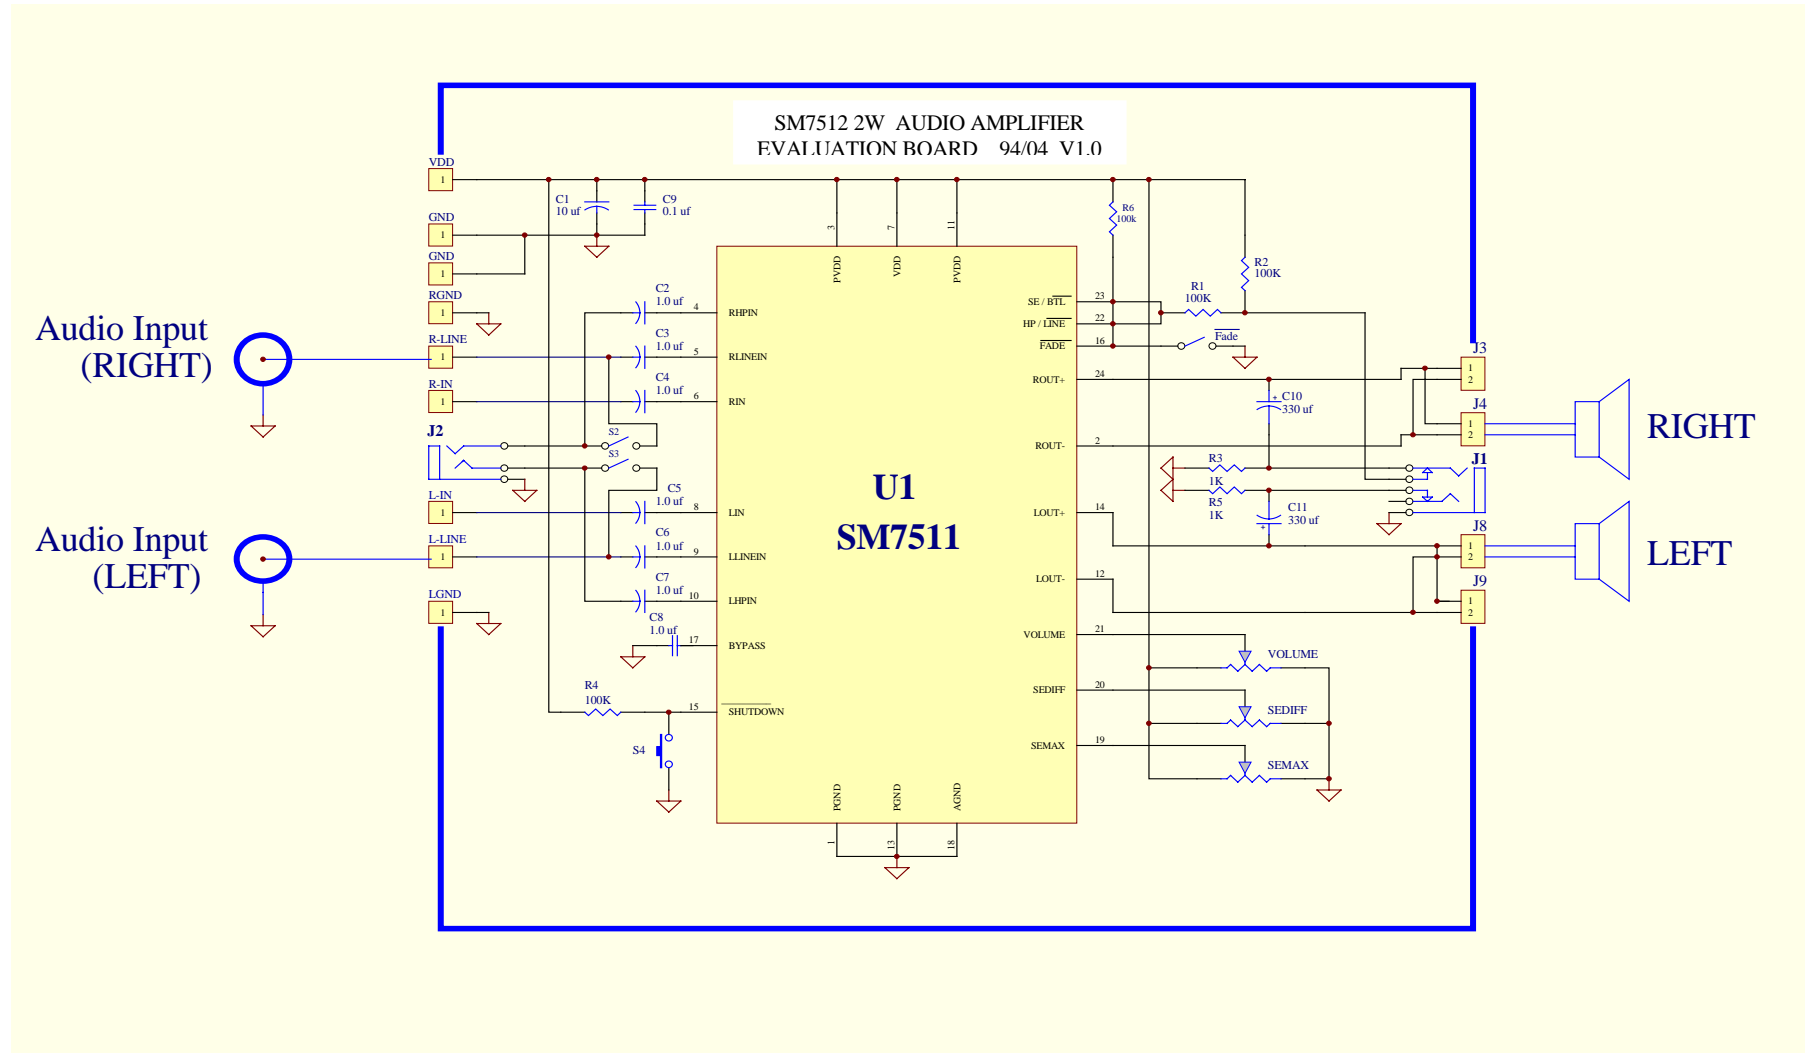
SM7512 2W AUDIO AMPLIFIER
EVALUATION BOARD 94/04 V1.0

VDD 1
GND 1
GND 1
RGND 1
R-LINE 1
R-IN 1
J2
L-IN 1
L-LINE 1
LGND 1

Audio Input (RIGHT)
Audio Input (LEFT)

C1 10 uf
C9 0.1 uf
C2 1.0 uf
C3 1.0 uf
C4 1.0 uf
C5 1.0 uf
C6 1.0 uf
C7 1.0 uf
C8 1.0 uf
S2
S3
R4 100K
S4

3 PVDD
7 VDD
11 PVDD
4 RHPIN
5 RLINEIN
6 RIN
8 LIN
9 LLINEIN
10 LHPIN
17 BYPASS
15 SHUTDOWN
1 PGND
13 PGND
18 AGND

U1
SM7511

23 SE / BTL
22 HP / LINE
16 FADE
24 ROUT+
2 ROUT-
14 LOUT+
12 LOUT-
21 VOLUME
20 SEDIFF
19 SEMAX

R6 100k
R2 100K
R1 100K
Fade
C10 330 uf
R3 1K
R5 1K
C11 330 uf
VOLUME
SEDIFF
SEMAX

J3 1 2
J4 1 2
J1
J8 1 2
J9 1 2

RIGHT
LEFT